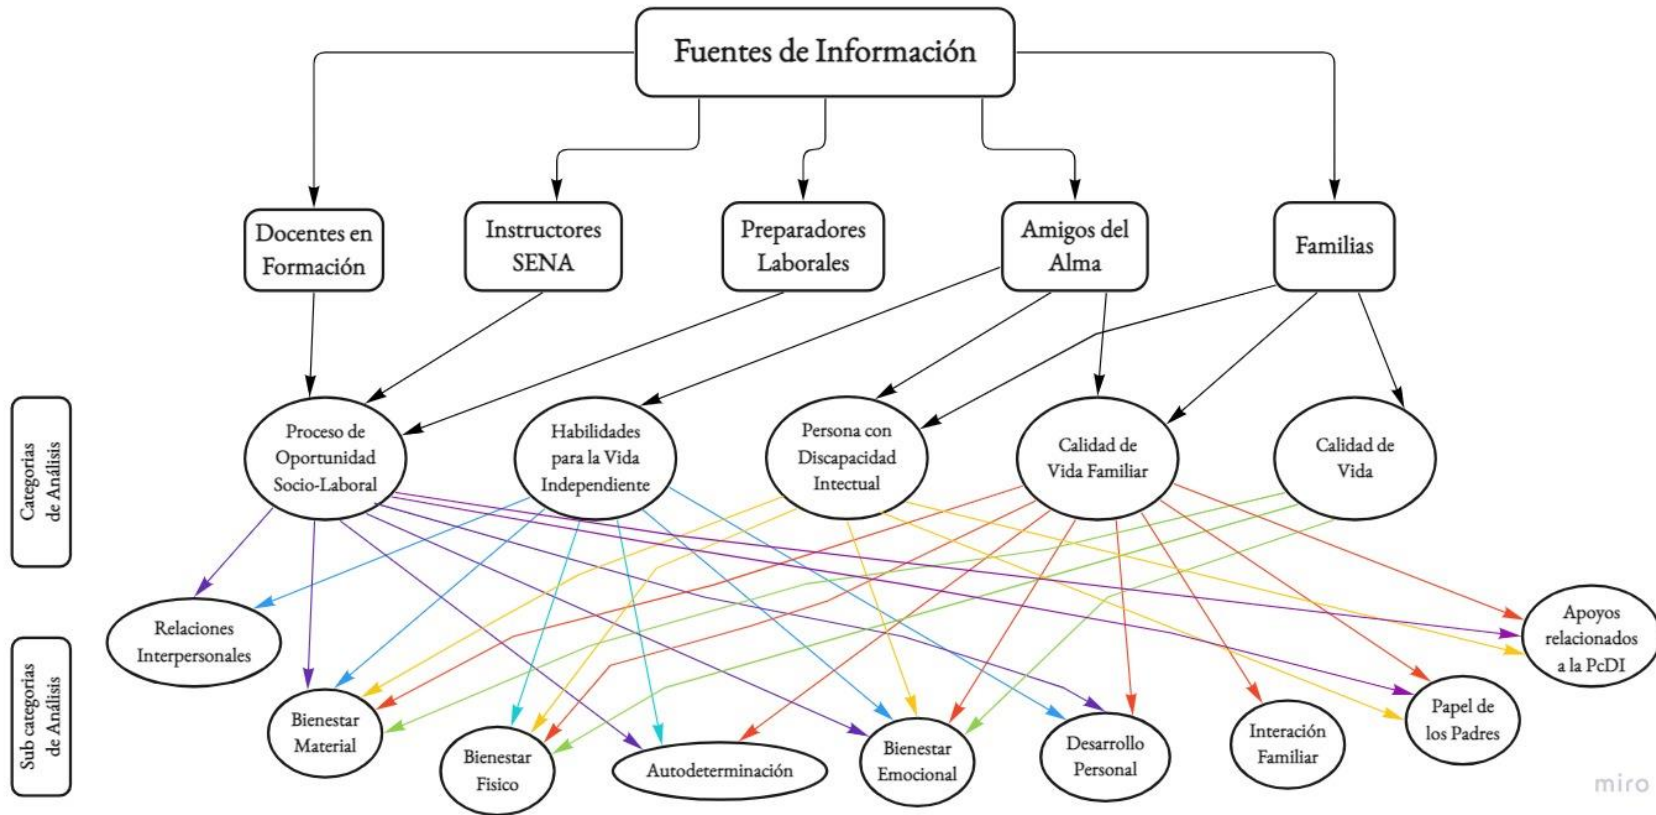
Fuentes de Información

Docentes en Formación

Instructores SENA

Preparadores Laborales

Amigos del Alma

Familias

Categorías de Análisis

Proceso de Oportunidad Socio-Laboral

Habilidades para la Vida Independiente

Persona con Discapacidad Intectual

Calidad de Vida Familiar

Calidad de Vida

Sub categorías de Análisis

Relaciones Interpersonales

Bienestar Material

Bienestar Fisico

Autodeterminación

Bienestar Emocional

Desarrollo Personal

Interación Familiar

Papel de los Padres

Apoyos relacionados a la PcDI

miro